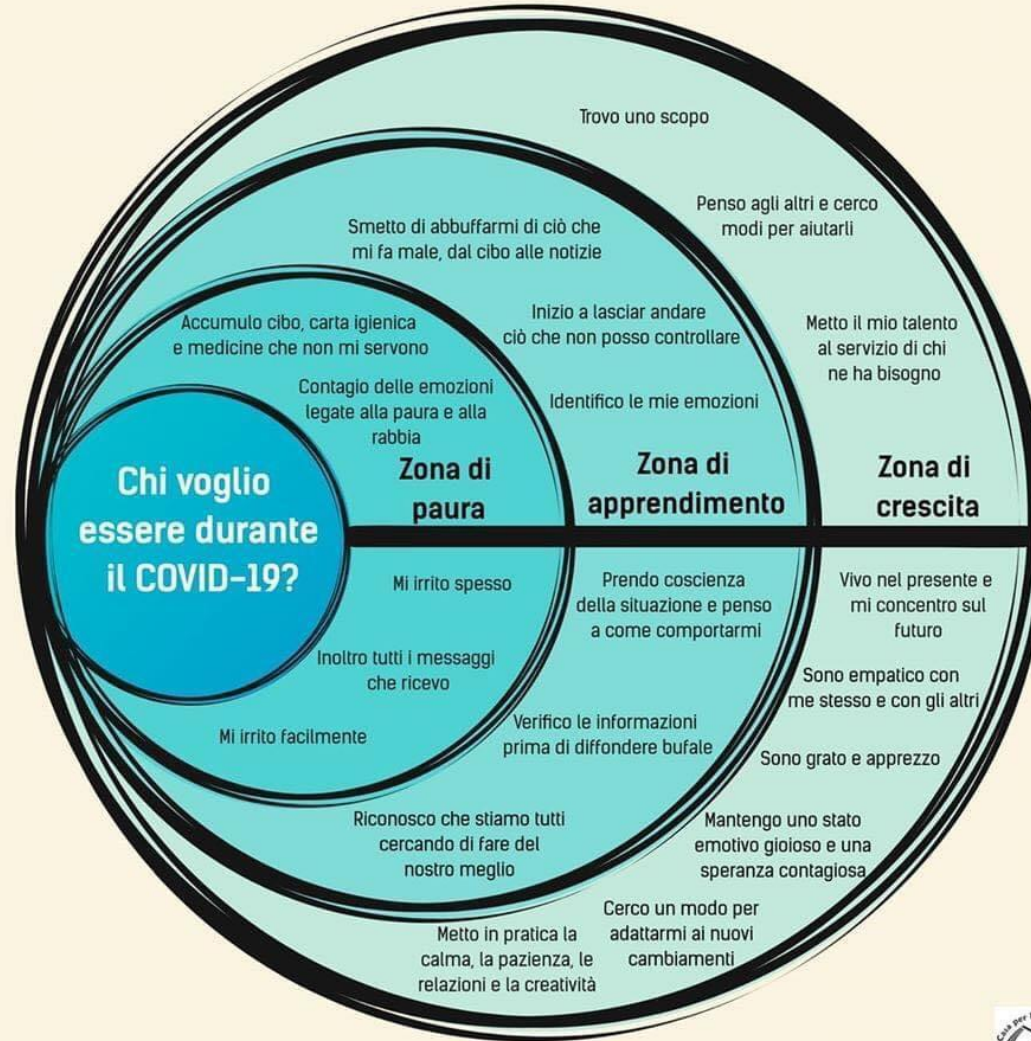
Chi voglio essere durante il COVID-19?

Zona di paura

Accumulo cibo, carta igienica e medicine che non mi servono

Contagio delle emozioni legate alla paura e alla rabbia

Mi irrito spesso

Inoltro tutti i messaggi che ricevo

Mi irrito facilmente

Zona di apprendimento

Smetto di abbuffarmi di ciò che mi fa male, dal cibo alle notizie

Inizio a lasciar andare ciò che non posso controllare

Identifico le mie emozioni

Prendo coscienza della situazione e penso a come comportarmi

Verifico le informazioni prima di diffondere bufale

Riconosco che stiamo tutti cercando di fare del nostro meglio

Zona di crescita

Trovo uno scopo

Penso agli altri e cerco modi per aiutarli

Metto il mio talento al servizio di chi ne ha bisogno

Vivo nel presente e mi concentro sul futuro

Sono empatico con me stesso e con gli altri

Sono grato e apprezzo

Mantengo uno stato emotivo gioioso e una speranza contagiosa

Cerco un modo per adattarmi ai nuovi cambiamenti

Metto in pratica la calma, la pazienza, le relazioni e la creatività

Casa Per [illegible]